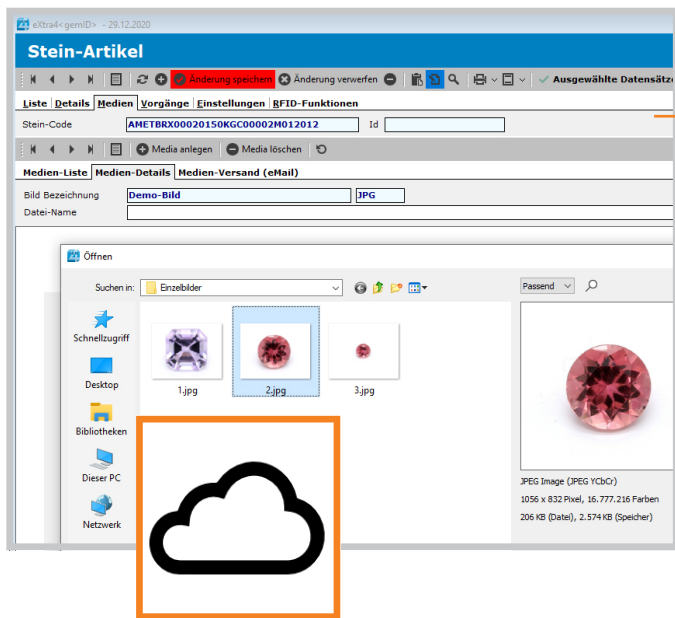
eXtra4< gemID> - 29.12.2020

Stein-Artikel

Änderung speichern Änderung verwerfen Ausgewählte Datensätze

Liste Details Medien Vorgänge Einstellungen RFID-Funktionen

Stein-Code AMETBRX00020150KGC00002M012012 Id

Media anlegen Media löschen

Medien-Liste Medien-Details Medien-Versand (eMail)

Bild Bezeichnung Demo-Bild JPG
Datei-Name

Öffnen

Suchen in: Einzelbilder

Passend

Schnellzugriff
Desktop
Bibliotheken
Dieser PC
Netzwerk

1.jpg
2.jpg
3.jpg

JPEG Image (JPEG YCbCr)
1056 x 832 Pixel, 16.777.216 Farben
206 KB (Datei), 2.574 KB (Speicher)